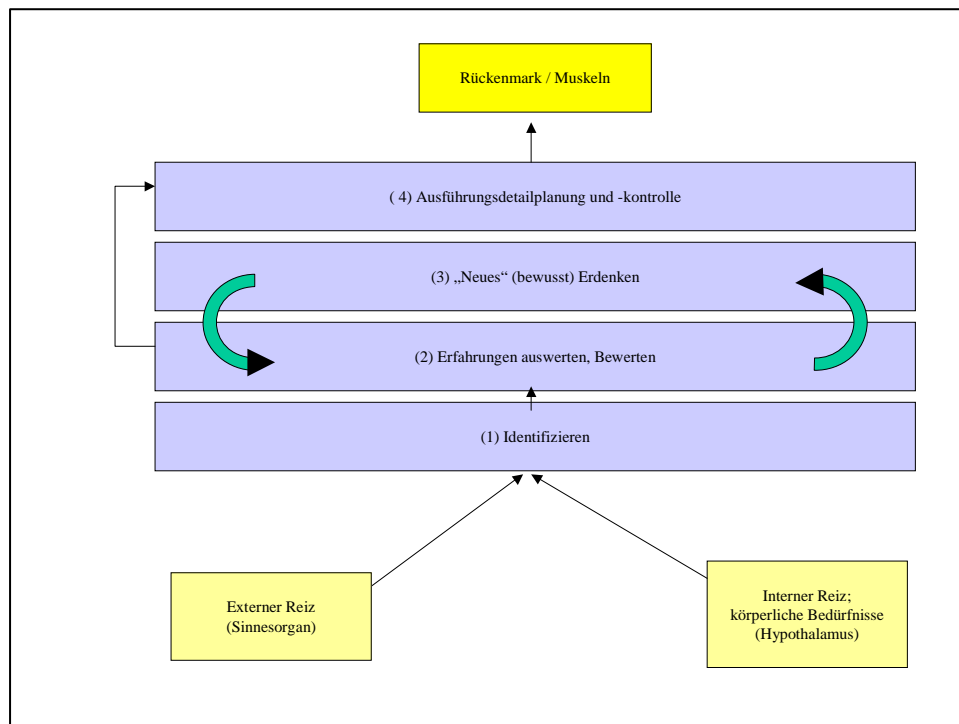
Rückenmark / Muskeln

( 4) Ausführungsdetailplanung und -kontrolle

(3) „Neues“ (bewusst) Erdenken

(2) Erfahrungen auswerten, Bewerten

(1) Identifizieren

Externer Reiz
(Sinnesorgan)

Interner Reiz;
körperliche Bedürfnisse
(Hypothalamus)